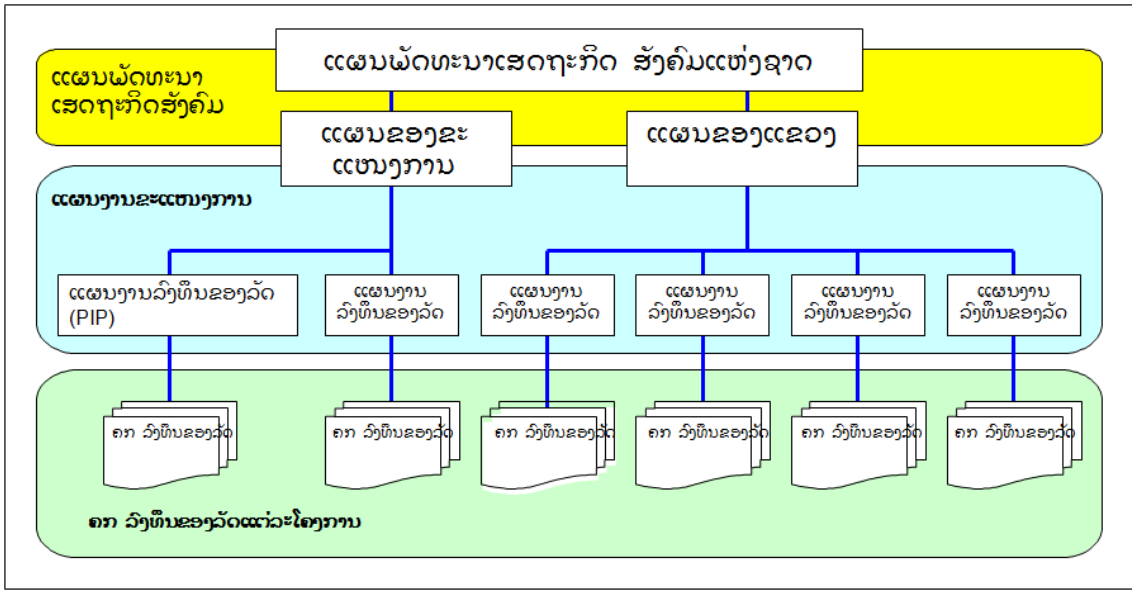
ແຜນພັດທະນາເສດຖະກິດ ສັງຄົມແຫ່ງຊາດ

ແຜນພັດທະນາ ເສດຖະກິດສັງຄົມ

ແຜນຂອງຂະແໜງການ

ແຜນຂອງແຂວງ

ແຜນງານຂະແໜງການ

ແຜນງານລົງທຶນຂອງລັດ (PIP)

ແຜນງານ ລົງທຶນຂອງລັດ

ແຜນງານ ລົງທຶນຂອງລັດ

ແຜນງານ ລົງທຶນຂອງລັດ

ແຜນງານ ລົງທຶນຂອງລັດ

ແຜນງານ ລົງທຶນຂອງລັດ

ຄກ ລົງທຶນຂອງລັດ

ຄກ ລົງທຶນຂອງລັດ

ຄກ ລົງທຶນຂອງລັດ

ຄກ ລົງທຶນຂອງລັດ

ຄກ ລົງທຶນຂອງລັດ

ຄກ ລົງທຶນຂອງລັດ

ຄກ ລົງທຶນຂອງລັດແຕ່ລະໂຄງການ